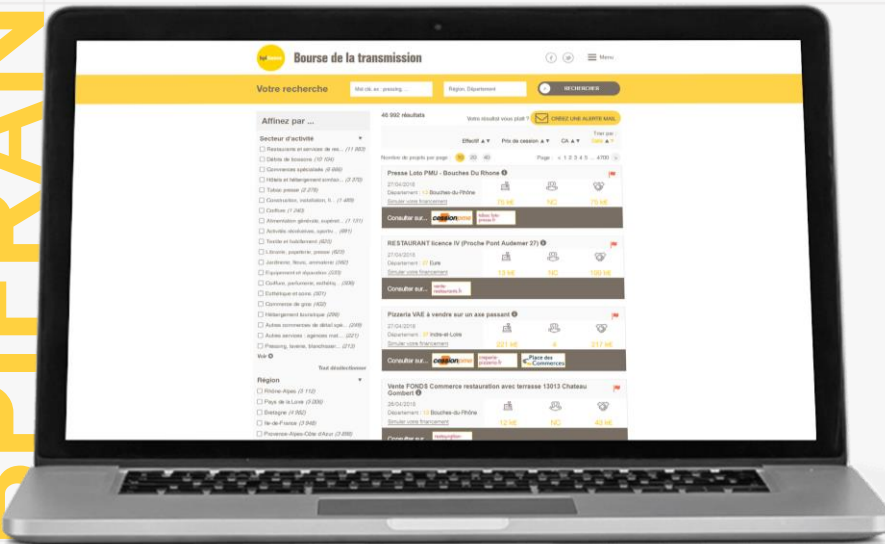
Bourse de la transmission

Menu

Votre recherche

Mot clé, ex : pressing...

Région, Département

RECHERCHER

Affinez par ...

Secteur d'activité

Restaurants et services de res... (11 983)

Débits de boissons (10 106)

Commerces spécialisés (6 886)

Hôtels et hébergement similair... (3 375)

Tabac presse (2 276)

Construction, installation, h... (1 489)

Coiffure (1 740)

Alimentation générale, supérett... (1 151)

Activités récréatives, sporti... (681)

Textile et habillement (620)

Librairie, papeterie, presse (623)

Jardinerie, fleurs, animalerie (582)

Equipement et réparation (535)

Coiffure, parfumerie, esthétiq... (506)

Esthétique et soins (501)

Commerce de gros (482)

Hébergement touristique (296)

Autres commerces de détail spé... (249)

Autres services : agences mat... (221)

Pressing, laverie, blanchisser... (213)

Voir

Tout désélectionner

Région

Rhône-Alpes (3 112)

Pays de la Loire (3 009)

Bretagne (1 882)

Ile-de-France (3 848)

Provence-Alpes-Côte d'Azur (3 886)

46 992 résultats

Vous souhaitez vous plait ?

CRÉEZ UNE ALERTE MAIL

Effectif

Prix de cession

CA

Trier par :

Date

Nombre de projets par page : 10 20 40

Page : < 1 2 3 4 5 ... 4700 >

Presse Loto PMU - Bouches Du Rhone

27/04/2016

Département : 13 Bouches-du-Rhône

Simuler votre financement

75 k€

NC

75 k€

Consulter sur...

cessionpme

RESTAURANT licence IV (Proche Pont Audemer 27)

27/04/2016

Département : 27 Eure

Simuler votre financement

13 k€

NC

100 k€

Consulter sur...

Pizzeria VAE à vendre sur un axe passant

27/04/2016

Département : 37 Indre-et-Loire

Simuler votre financement

221 k€

4

217 k€

Consulter sur...

cessionpme

Place des Commerces

Vente FONDS Commerce restauration avec terrasse 13013 Chateau Gombert

26/04/2016

Département : 13 Bouches-du-Rhône

Simuler votre financement

12 k€

NC

40 k€

Consulter sur...